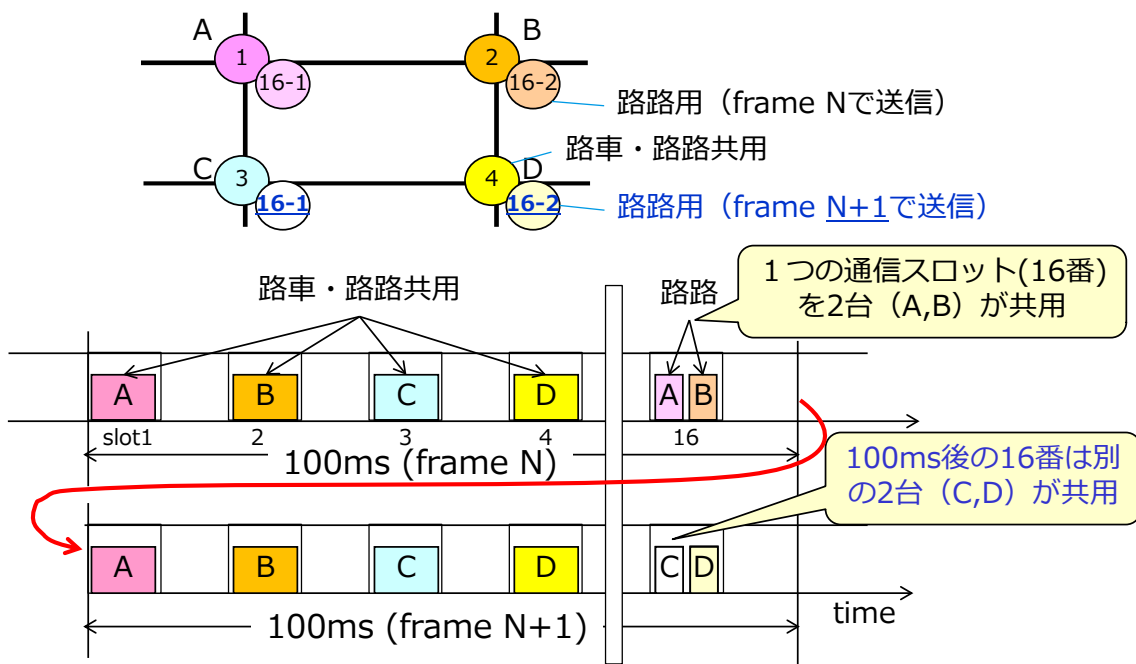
A
1
16-1
B
2
16-2
路路用（frame Nで送信）
路車・路路共用
C
3
16-1
D
4
16-2
路路用（frame N+1で送信）

路車・路路共用

路路

１つの通信スロット(16番)を2台（A,B）が共用

A B C D A B

slot1 2 3 4 16

100ms (frame N)

100ms後の16番は別の2台（C,D）が共用

A B C D C D

time

100ms (frame N+1)